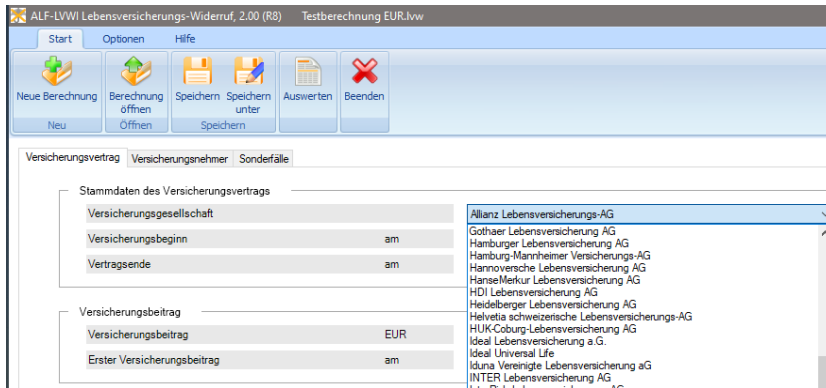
ALF-LVWI Lebensversicherungs-Widerruf, 2.00 (R8)     Testberechnung EUR.lvw

Start   Optionen   Hilfe

Neue Berechnung
Neu

Berechnung öffnen
Öffnen

Speichern   Speichern unter
Speichern

Auswerten

Beenden

Versicherungsvertrag   Versicherungsnehmer   Sonderfälle

Stammdaten des Versicherungsvertrags

Versicherungsgesellschaft   Allianz Lebensversicherungs-AG

Versicherungsbeginn   am

Vertragsende   am

Gothaer Lebensversicherung AG
Hamburger Lebensversicherung AG
Hamburg-Mannheimer Versicherungs-AG
Hannoversche Lebensversicherung AG
HanseMerkur Lebensversicherung AG
HDI Lebensversicherung AG
Heidelberger Lebensversicherung AG
Helvetia schweizerische Lebensversicherungs-AG
HUK-Coburg-Lebensversicherung AG
Ideal Lebensversicherung a.G.
Ideal Universal Life
Iduna Vereinigte Lebensversicherung aG
INTER Lebensversicherung AG
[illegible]

Versicherungsbeitrag

Versicherungsbeitrag   EUR

Erster Versicherungsbeitrag   am